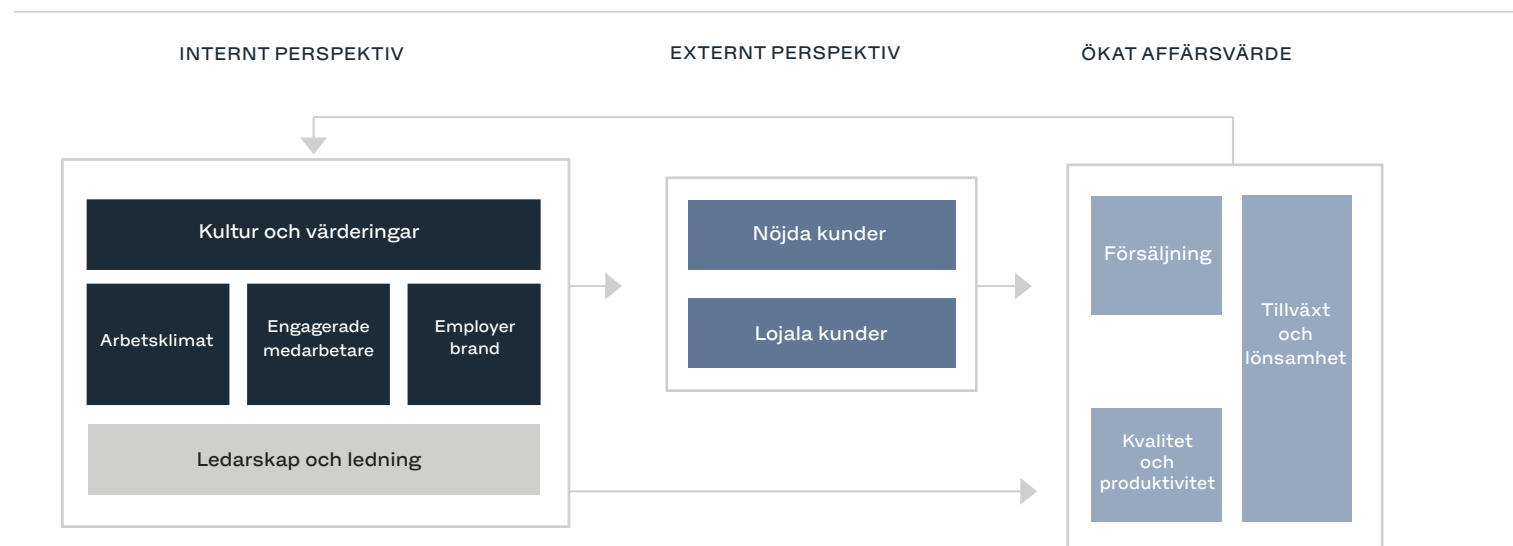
INTERNT PERSPEKTIV

EXTERNT PERSPEKTIV

ÖKAT AFFÄRSVÄRDE

Kultur och värderingar

Arbetsklimat

Engagerade medarbetare

Employer brand

Ledarskap och ledning

Nöjda kunder

Lojala kunder

Försäljning

Kvalitet och produktivitet

Tillväxt och lönsamhet